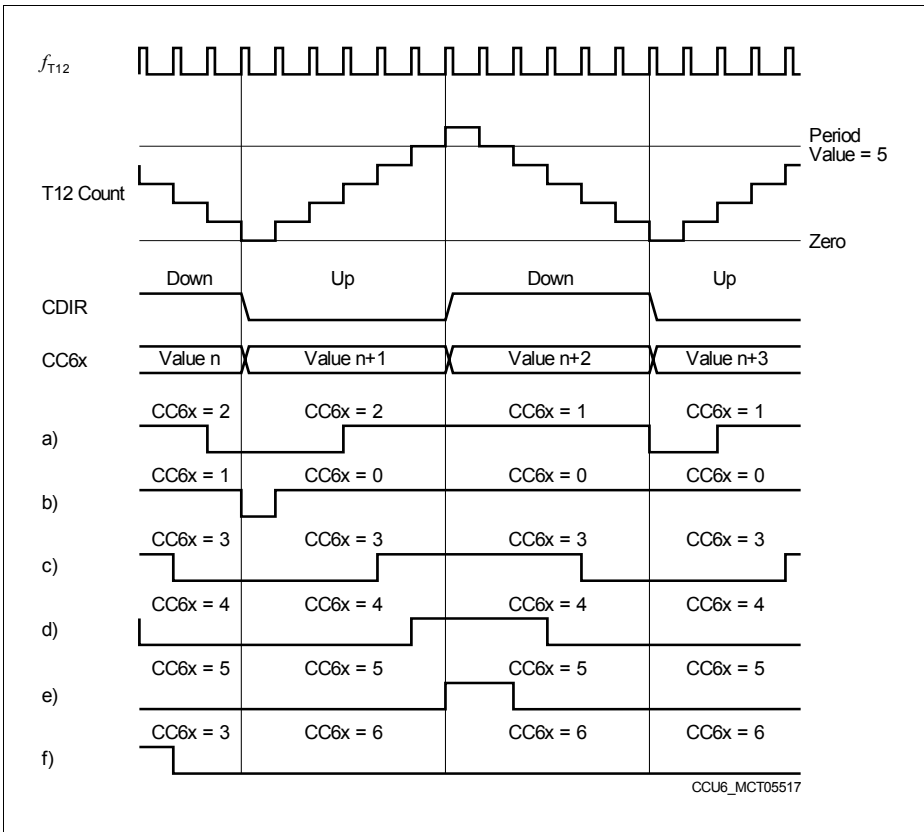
$f_{T12}$

Period Value = 5

T12 Count

Zero

Down Up Down Up

CDIR

CC6x Value n Value n+1 Value n+2 Value n+3

CC6x = 2 CC6x = 2 CC6x = 1 CC6x = 1

a)

CC6x = 1 CC6x = 0 CC6x = 0 CC6x = 0

b)

CC6x = 3 CC6x = 3 CC6x = 3 CC6x = 3

c)

CC6x = 4 CC6x = 4 CC6x = 4 CC6x = 4

d)

CC6x = 5 CC6x = 5 CC6x = 5 CC6x = 5

e)

CC6x = 3 CC6x = 6 CC6x = 6 CC6x = 6

f)

CCU6_MCT05517